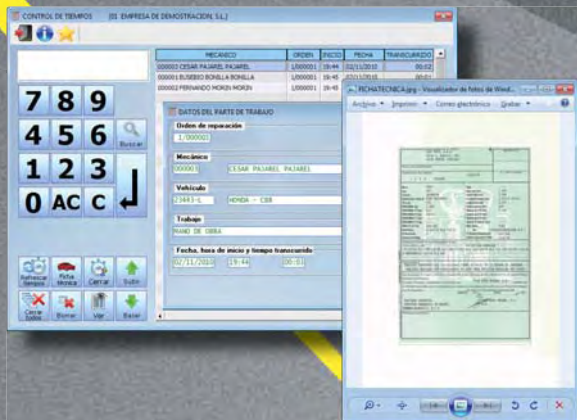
CONTROL DE TIEMPOS [0] EMPRESA DE DEMOSTRACION, S.L.]

| MECANICO | ORDEN | INICIO | FECHA | TRANSCURRIDO |
|---|---|---|---|---|
| 000003 CESAR PAJAREL PAJAREL | 1/000001 | 19:44 | 02/11/2010 | 00:02 |
| 000001 EUSEBIO BONILLA BONILLA | 1/000001 | 19:45 | 02/11/2010 | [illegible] |
| 000002 FERNANDO MORIN MORIN | 1/000001 | 19:45 | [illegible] | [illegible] |

7 8 9
4 5 6 Buscar
1 2 3
0 AC C

DATOS DEL PARTE DE TRABAJO
Orden de reparación
1/000001
Mecánico
000003 CESAR PAJAREL PAJAREL
Vehículo
23443-L HONDA - CBR
Trabajo
MANO DE OBRA
Fecha, hora de inicio y tiempo transcurrido
02/11/2010 19:44 00:02

Refrescar tiempos
Ficha técnica
Cerrar
Subir
Cerrar todos
Borrar
Ver
Bajar

FICHATECNICA.jpg - Visualizador de fotos de Wind...
Archivo Imprimir Correo electrónico Grabar